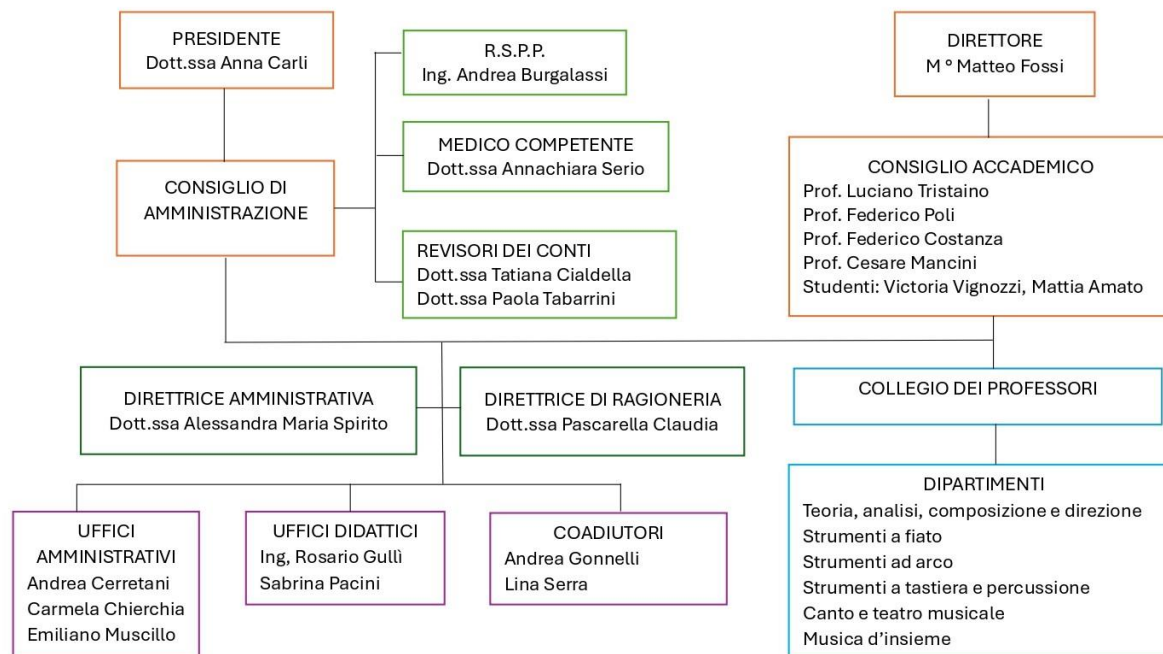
PRESIDENTE
Dott.ssa Anna Carli

R.S.P.P.
Ing. Andrea Burgalassi

MEDICO COMPETENTE
Dott.ssa Annachiara Serio

CONSIGLIO DI AMMINISTRAZIONE

REVISORI DEI CONTI
Dott.ssa Tatiana Cialdella
Dott.ssa Paola Tabarrini

DIRETTORE
M ° Matteo Fossi

CONSIGLIO ACCADEMICO
Prof. Luciano Tristaino
Prof. Federico Poli
Prof. Federico Costanza
Prof. Cesare Mancini
Studenti: Victoria Vignozzi, Mattia Amato

DIRETTRICE AMMINISTRATIVA
Dott.ssa Alessandra Maria Spirito

DIRETTRICE DI RAGIONERIA
Dott.ssa Pascarella Claudia

COLLEGIO DEI PROFESSORI

UFFICI AMMINISTRATIVI
Andrea Cerretani
Carmela Chierchia
Emiliano Muscillo

UFFICI DIDATTICI
Ing, Rosario Gullì
Sabrina Pacini

COADIUTORI
Andrea Gonnelli
Lina Serra

DIPARTIMENTI
Teoria, analisi, composizione e direzione
Strumenti a fiato
Strumenti ad arco
Strumenti a tastiera e percussione
Canto e teatro musicale
Musica d'insieme